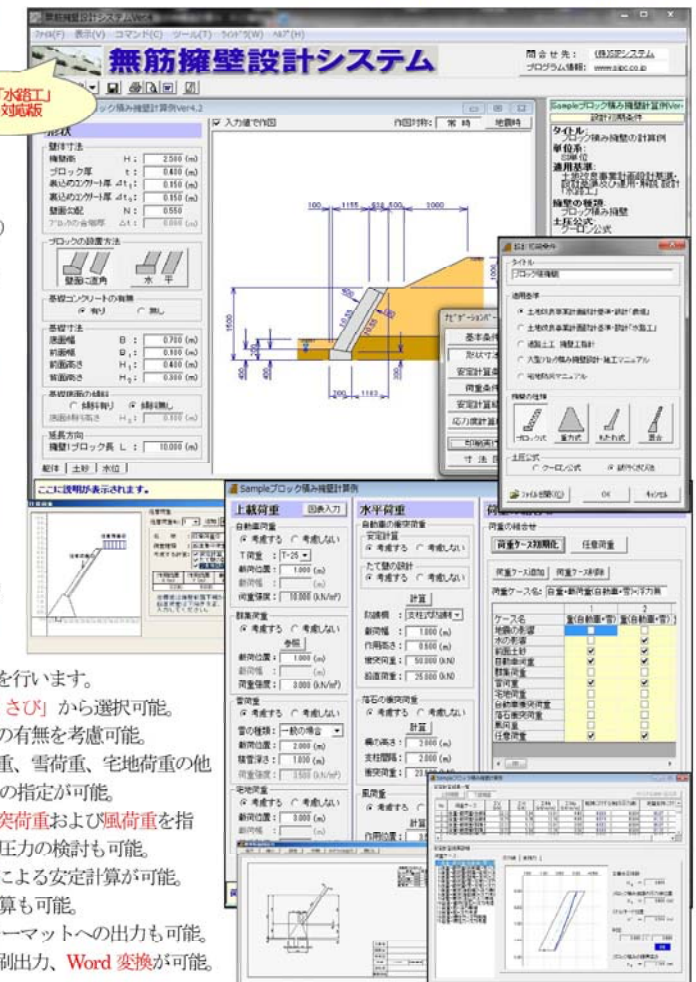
無筋擁壁設計システムVer4

ファイル(F) 表示(V) コマンド(C) ツール(T) ウィンドウ(W) ヘルプ(H)

無筋擁壁設計システム

問合せ先： (株)SIPシステム
プログラム情報： www.sipc.co.jp

「水路工」対応版

Sampleブロック積み擁壁計算例Ver4.2

形状

入力値で作図 作図対象： 常時 地震時

壁体寸法
擁壁高 H： 2.500 (m)
ブロック厚 t： 0.400 (m)
裏込めコンクリート厚 At1： 0.150 (m)
裏込めコンクリート厚 At2： 0.150 (m)
壁面勾配 N： 0.550
ブロックの合端幅 ： 0.000 (m)

ブロックの設置方法
壁面に直角 水平

基礎コンクリートの有無
有り 無し

基礎寸法
底面幅 B： 0.700 (m)
前面幅 B1： 0.500 (m)
前面高さ H1： 0.400 (m)
背面高さ H2： 0.300 (m)

基礎底面の傾斜
傾斜有り 傾斜無し

延長方向
擁壁1ブロック長 L： 10.000 (m)

躯体 土砂 水位

ここに説明が表示されます。

Sampleブロック積み擁壁計算例Ver4
設計計算条件
タイトル：ブロック積み擁壁の計算例
単位系：SI単位
適用基準：土地改良事業計画設計基準・設計「水路工」
擁壁の種類：ブロック積み擁壁
土圧公式：クーロン公式

ナビゲーションバー
基本条件
形状寸法
安定計算
荷重条件
安定計算結果
応力度計算
印刷実行
寸法

タイトル
ブロック積擁壁
適用基準
土地改良事業計画設計基準・設計「農道」
土地改良事業計画設計基準・設計「水路工」
道路土工 擁壁工指針
大型ブロック積み擁壁設計・施工マニュアル
宅地防災マニュアル
擁壁の種類
ブロック式 重力式 もたれ式 混合
土圧公式
クーロン公式 試行くさび法
ファイル参照(R) OK キャンセル

Sampleブロック積み擁壁計算例

上載荷重 図表入力
自動車荷重
考慮する 考慮しない
T荷重 T-25
載荷位置： 1.000 (m)
載荷幅： (m)
荷重強度： 10.000 (kN/m²)
群集荷重
考慮する 考慮しない
参照
載荷位置： 1.000 (m)
載荷幅： (m)
荷重強度： 0.000 (kN/m²)
雪荷重
考慮する 考慮しない
雪の種類 一般の場合
載荷位置： 1.000 (m)
積雪深さ： 1.000 (m)
荷重強度： 0.000 (kN/m²)
宅地荷重
考慮する 考慮しない
載荷位置： 0.000 (m)
載荷幅： (m)

水平荷重
自動車の衝突荷重
安定計算
考慮する 考慮しない
たて壁の設計
考慮する 考慮しない
計算
防護柵 支柱式防護柵
載荷幅： 1.000 (m)
作用高さ： 0.600 (m)
衝突荷重： 50.000 (kN)
設置荷重： 25.000 (kN)
落石の衝突荷重
考慮する 考慮しない
計算
柵の高さ： 2.000 (m)
支柱間隔： 2.000 (m)
衝突荷重： 23
風荷重
考慮する
計算
作用位置：

荷重の組合せ
荷重ケース初期化 任意荷重
荷重ケース追加 荷重ケース削除
荷重ケース名：
ケース名
地震の影響
水の影響
前面土砂
自動車荷重
群集荷重
雪荷重
宅地荷重
自動車衝突荷重
落石衝突荷重
風荷重
任意荷重

を行います。
さび」から選択可能。
の有無を考慮可能。
重、雪荷重、宅地荷重の他
の指定が可能。
突荷重および風荷重を指
圧力の検討も可能。
による安定計算が可能。
算も可能。
ーマットへの出力も可能。
刷出力、Word 変換が可能。